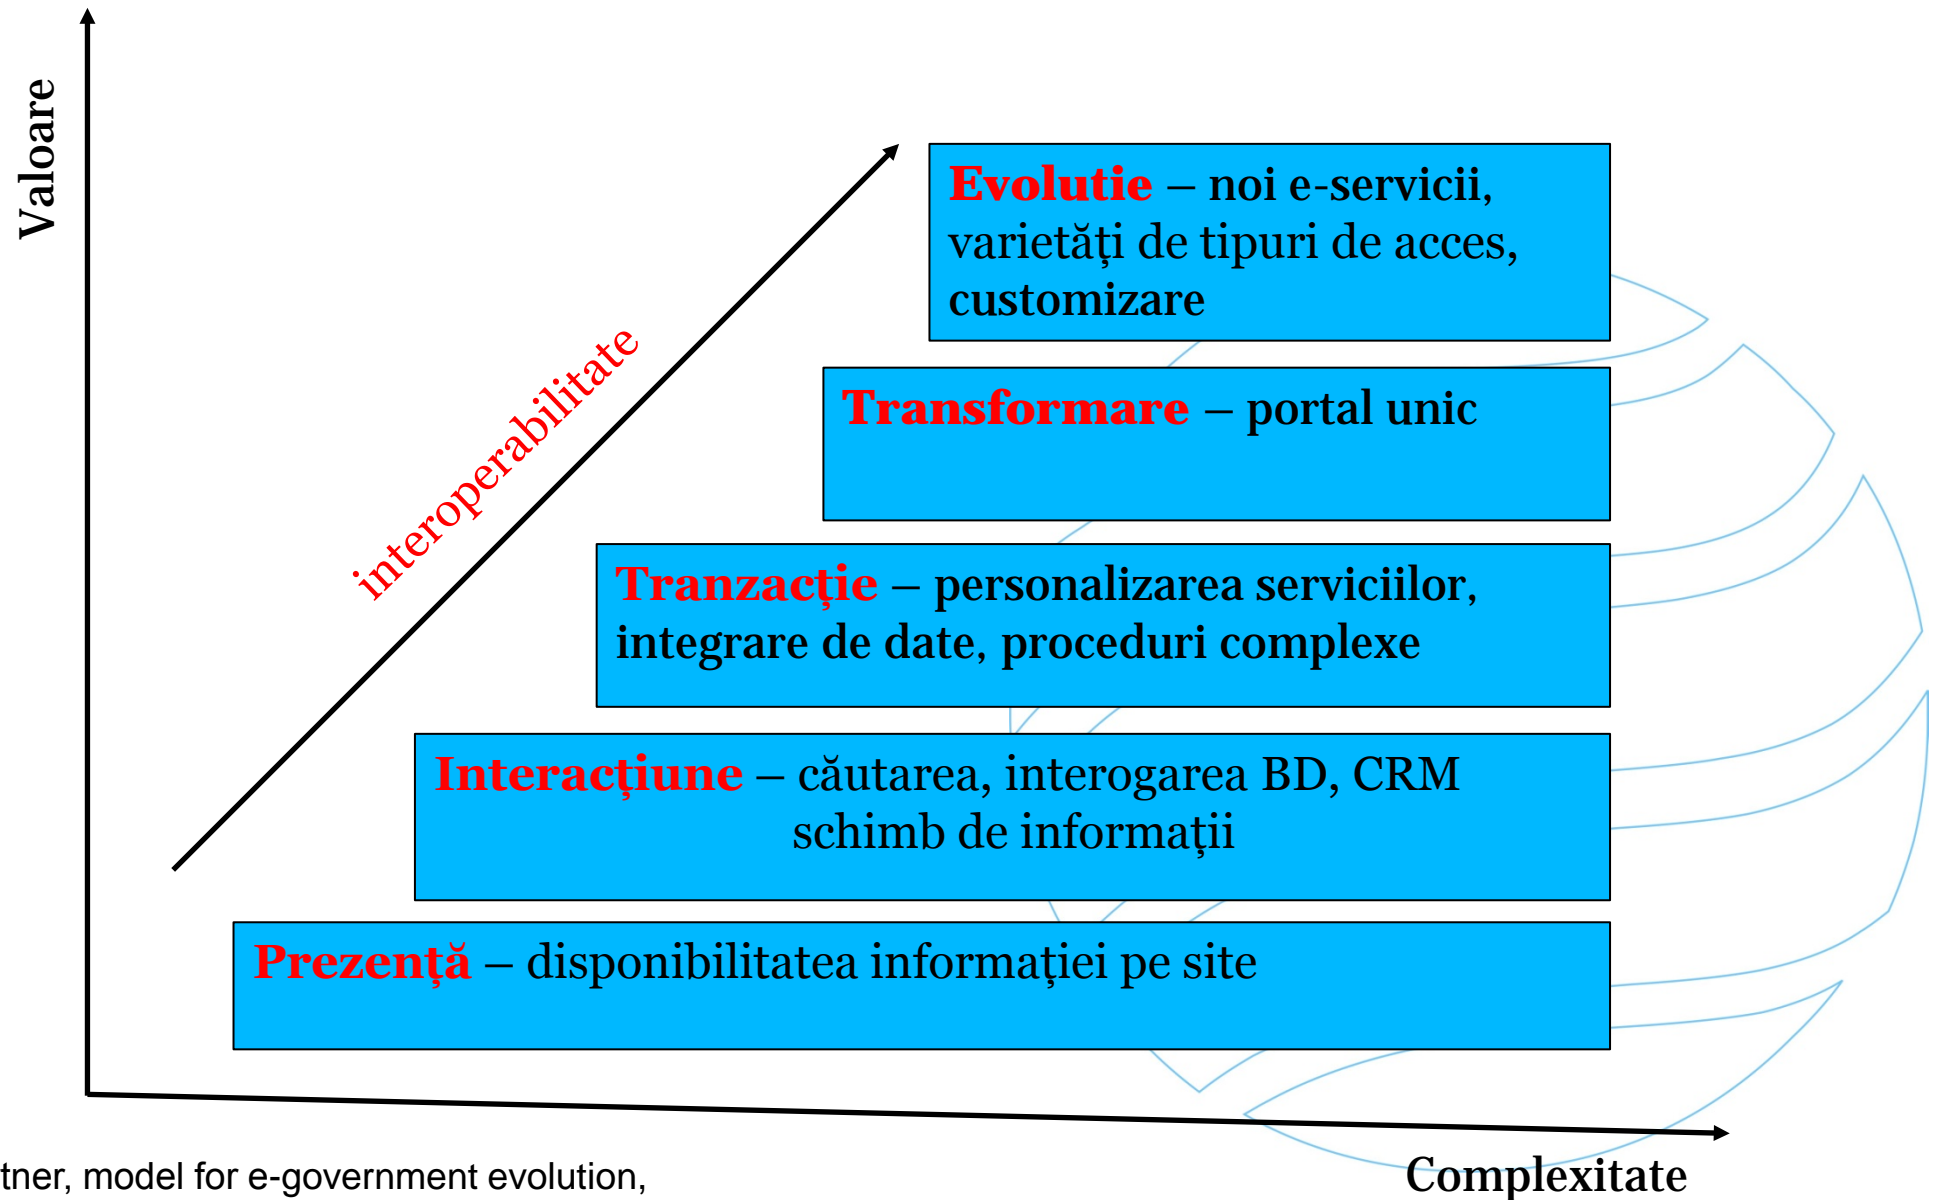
Valoare

interoperabilitate

Evolutie – noi e-servicii, varietăţi de tipuri de acces, customizare

Transformare – portal unic

Tranzacţie – personalizarea serviciilor, integrare de date, proceduri complexe

Interacţiune – căutarea, interogarea BD, CRM schimb de informaţii

Prezenţă – disponibilitatea informaţiei pe site

Complexitate

tner, model for e-government evolution,